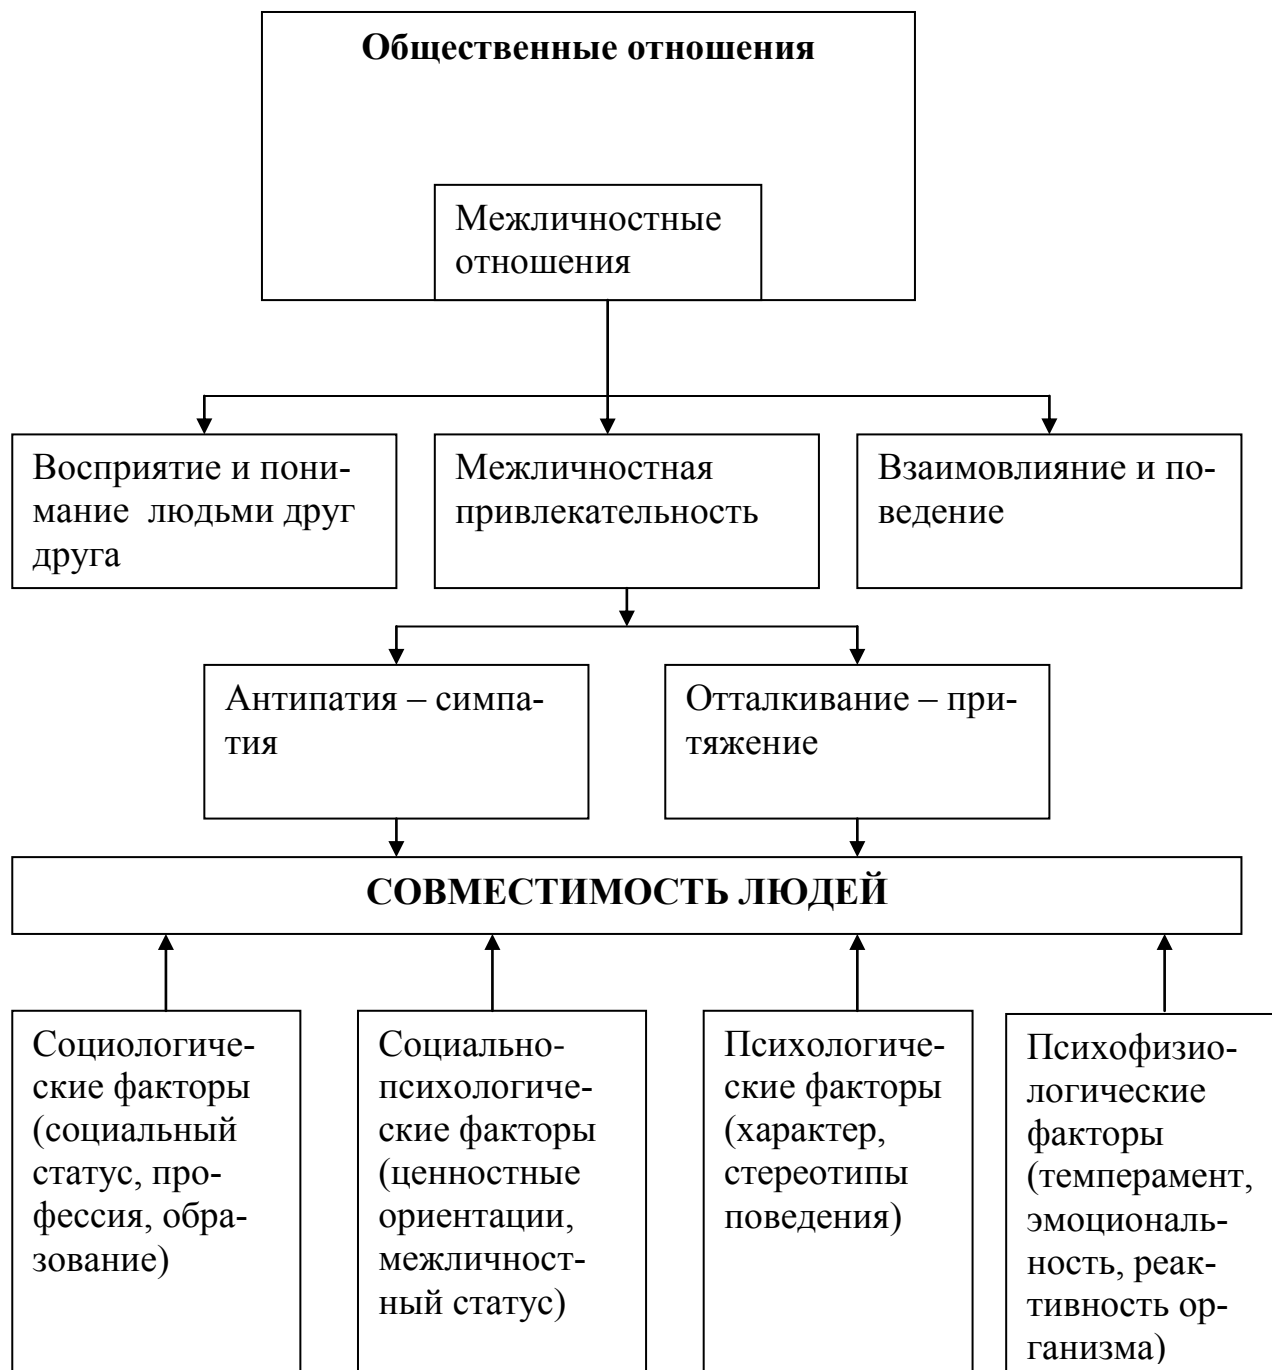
Общественные отношения

Межличностные отношения

Восприятие и понимание людьми друг друга

Межличностная привлекательность

Взаимовлияние и поведение

Антипатия – симпатия

Отталкивание – притяжение

СОВМЕСТИМОСТЬ ЛЮДЕЙ

Социологические факторы (социальный статус, профессия, образование)

Социально-психологические факторы (ценностные ориентации, межличностный статус)

Психологические факторы (характер, стереотипы поведения)

Психофизиологические факторы (темперамент, эмоциональность, реактивность организма)